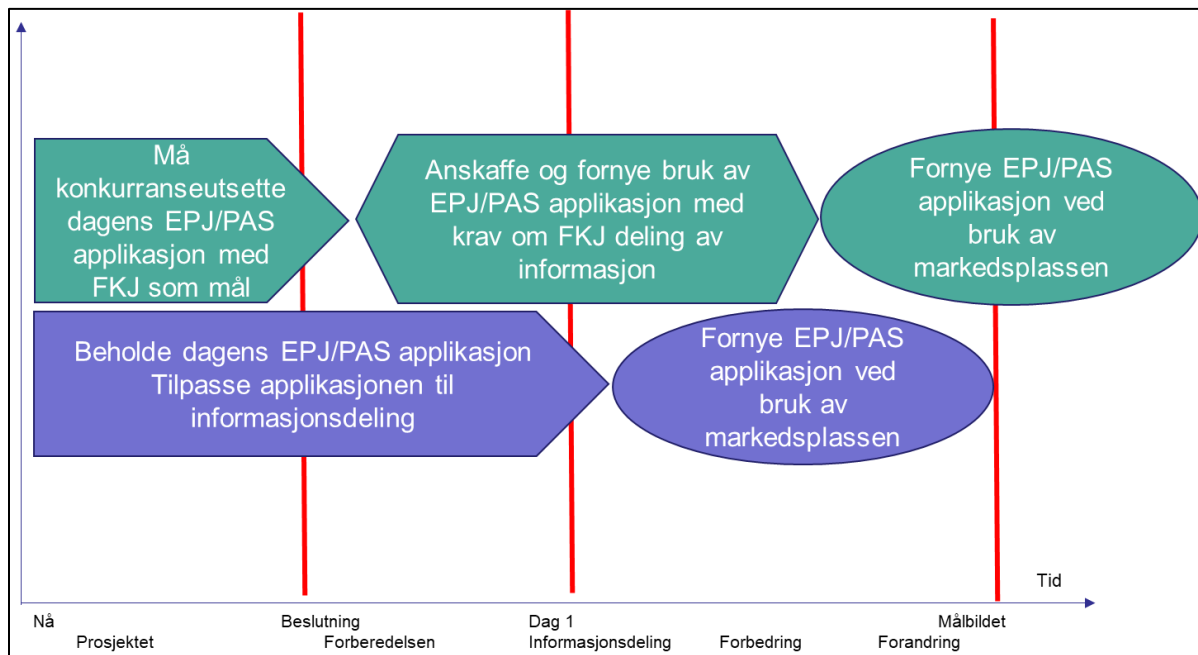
Må konkurranseutsette dagens EPJ/PAS applikasjon med FKJ som mål

Anskaffe og fornye bruk av EPJ/PAS applikasjon med krav om FKJ deling av informasjon

Fornye EPJ/PAS applikasjon ved bruk av markedsplassen

Beholde dagens EPJ/PAS applikasjon Tilpasse applikasjonen til informasjonsdeling

Fornye EPJ/PAS applikasjon ved bruk av markedsplassen

Tid

Nå
Prosjektet
Beslutning
Forberedelsen
Dag 1
Informasjonsdeling
Forbedring
Forandring
Målbildet